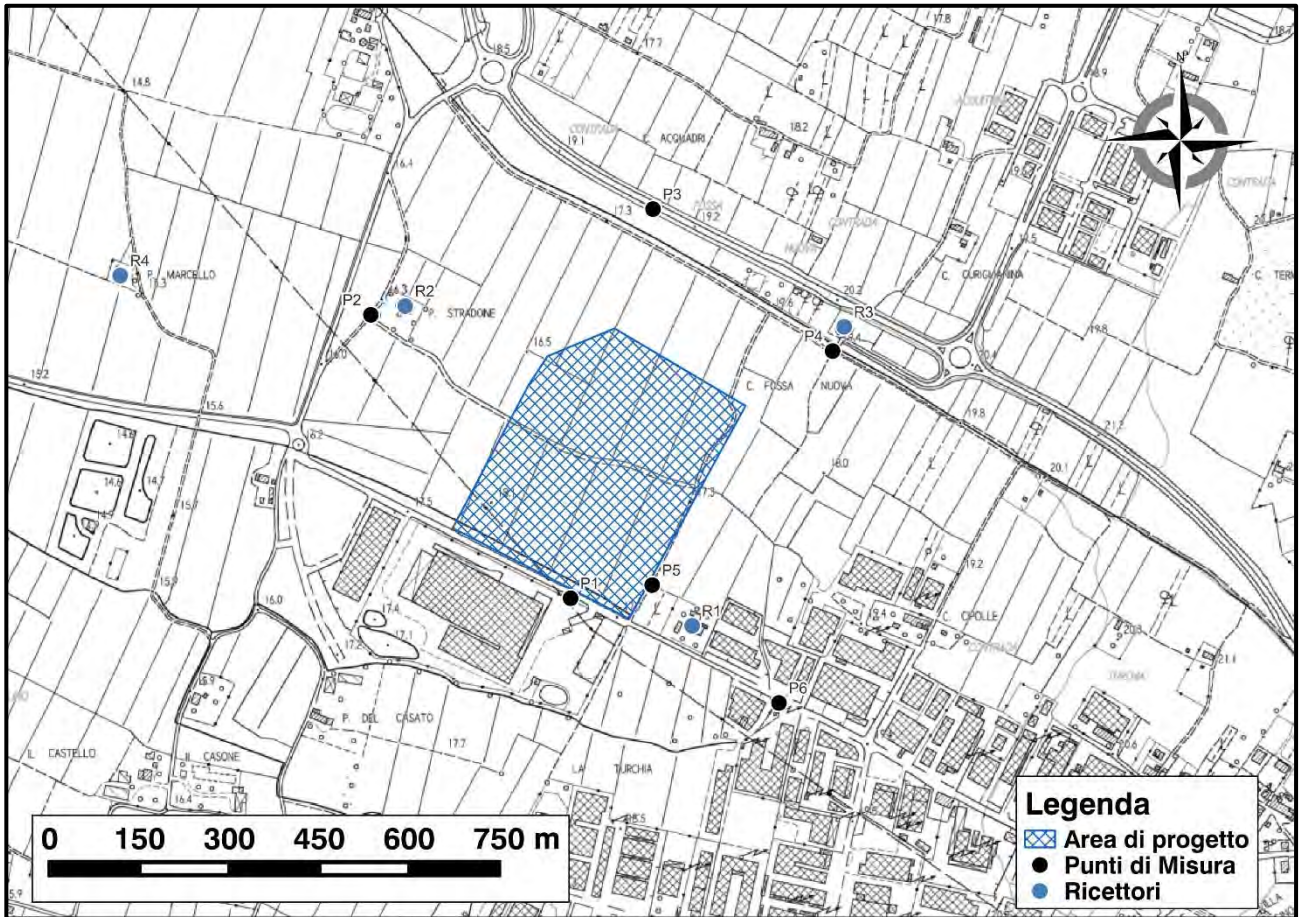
18.5
17.7
17.8
18.9
18.2
14.8
CONTRADA
19.1
C. ACQUADRI
16.4
P3
17.3
FOSSA
19.2
CONTRADA
NUOVA
19.5
C. CURIGNANINA
C. TER
R4
P. MARCELLO
13.3
P2
R2
STRADONE
20.2
R3
P4
16.5
19.6
19.8
C. FOSSA NUOVA
15.2
15.6
16.0
6.2
19.8
14.6
14.6
14.7
14.9
15.7
17.5
18.1
17.3
18.0
20.1
P5
P1
R1
19.2
16.0
17.4
17.1
17.2
C. CIPOLLE
CONTRADA
20.3
21.1
P6
15.9
P. DEL CASATO
17.7
IL CASTELLO
IL CASONE
16.4
LA TURCHIA
18.5
20.6
15.9
0 150 300 450 600 750 m
Legenda
Area di progetto
Punti di Misura
Ricettori